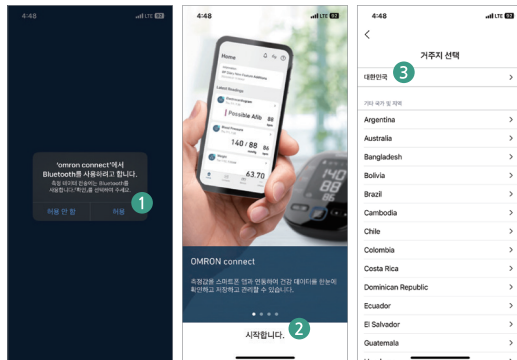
4:48 LTE 92

'omron connect'에서 Bluetooth를 사용하려고 합니다.

측정 데이터 전송에는 Bluetooth를 사용합니다.'확인'을 선택하여 주세요.

허용 안 함

허용

1

4:48 LTE 92

Home

Possible AFib

140 / 88

86

63.70

OMRON connect

측정값을 스마트폰 앱과 연동하여 건강 데이터를 한눈에 확인하고 저장하고 관리할 수 있습니다.

2

시작합니다.

4:48 LTE 92

거주지 선택

대한민국

3

기타 국가 및 지역

Argentina

Australia

Bangladesh

Bolivia

Brazil

Cambodia

Chile

Colombia

Costa Rica

Dominican Republic

Ecuador

El Salvador

Guatemala